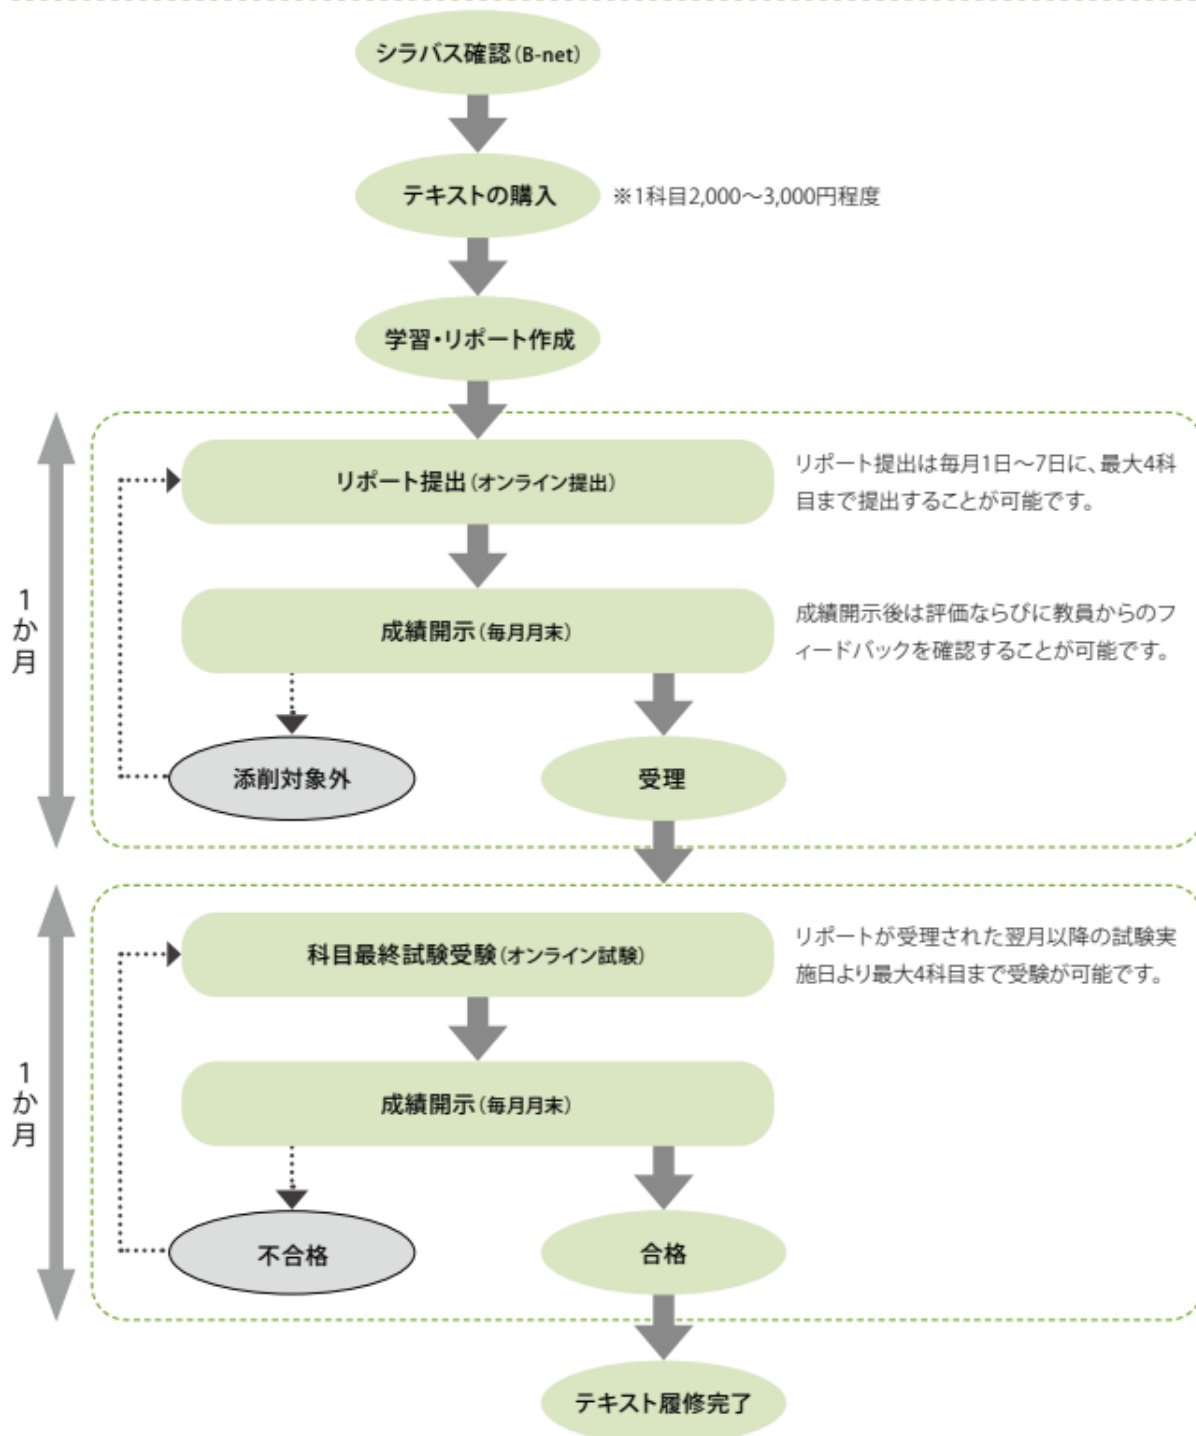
シラバス確認（B-net）

テキストの購入

※1科目2,000～3,000円程度

学習・リポート作成

1か月

リポート提出（オンライン提出）

リポート提出は毎月1日～7日に、最大4科目まで提出することが可能です。

成績開示（毎月月末）

成績開示後は評価ならびに教員からのフィードバックを確認することが可能です。

添削対象外

受理

1か月

科目最終試験受験（オンライン試験）

リポートが受理された翌月以降の試験実施日より最大4科目まで受験が可能です。

成績開示（毎月月末）

不合格

合格

テキスト履修完了